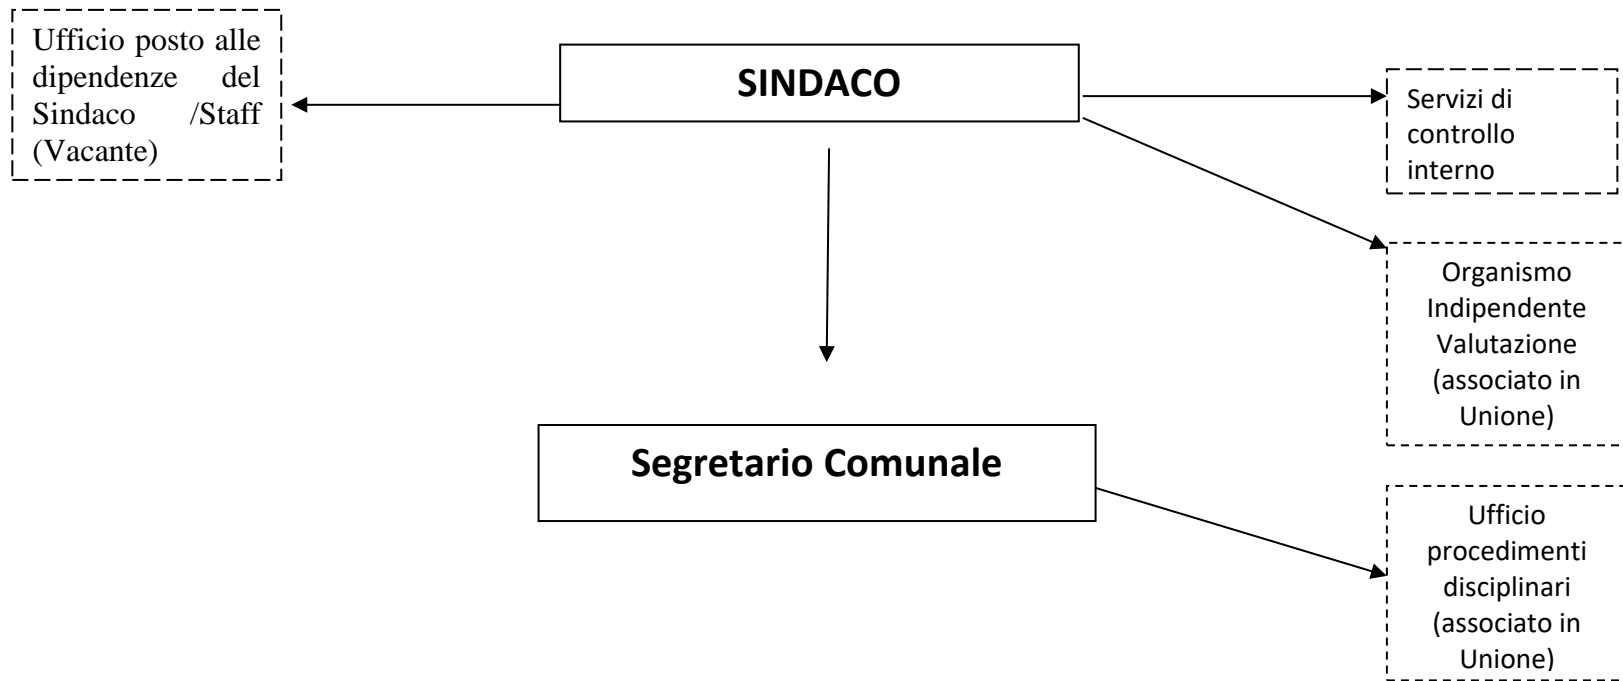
Ufficio posto alle dipendenze del Sindaco /Staff (Vacante)

SINDACO

Servizi di controllo interno

Organismo Indipendente Valutazione (associato in Unione)

Segretario Comunale

Ufficio procedimenti disciplinari (associato in Unione)